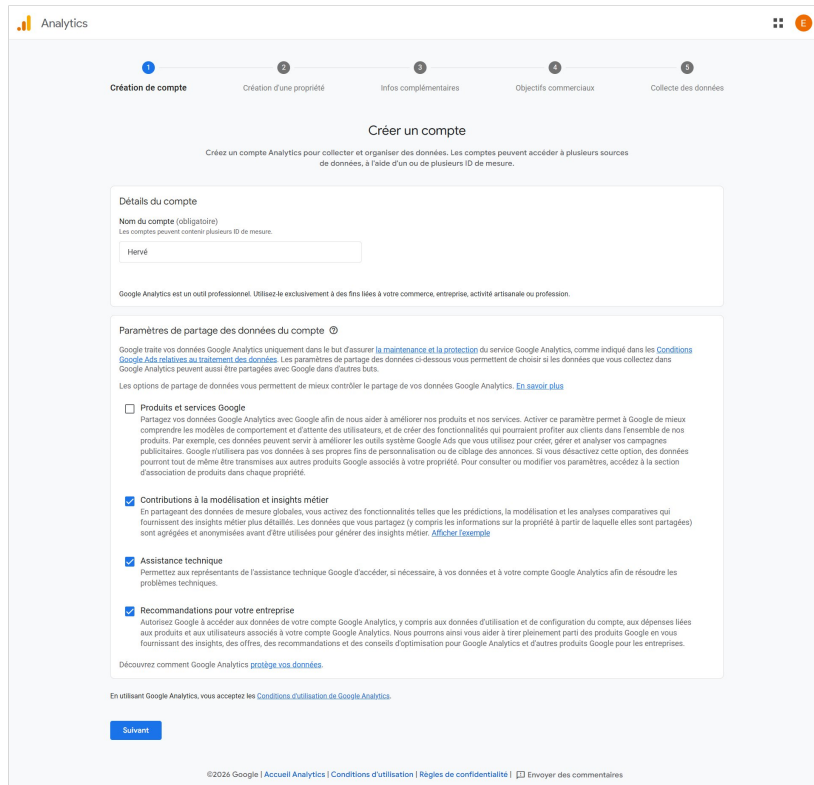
Analytics

E

1 Création de compte
2 Création d'une propriété
3 Infos complémentaires
4 Objectifs commerciaux
5 Collecte des données

Créer un compte

Créez un compte Analytics pour collecter et organiser des données. Les comptes peuvent accéder à plusieurs sources de données, à l'aide d'un ou de plusieurs ID de mesure.

Détails du compte

Nom du compte (obligatoire)
Les comptes peuvent contenir plusieurs ID de mesure.

Hervé

Google Analytics est un outil professionnel. Utilisez-le exclusivement à des fins liées à votre commerce, entreprise, activité artisanale ou profession.

Paramètres de partage des données du compte

Google traite vos données Google Analytics uniquement dans le but d'assurer la maintenance et la protection du service Google Analytics, comme indiqué dans les Conditions Google Ads relatives au traitement des données. Les paramètres de partage des données ci-dessous vous permettent de choisir si les données que vous collectez dans Google Analytics peuvent aussi être partagées avec Google dans d'autres buts.

Les options de partage de données vous permettent de mieux contrôler le partage de vos données Google Analytics. En savoir plus

Produits et services Google
Partagez vos données Google Analytics avec Google afin de nous aider à améliorer nos produits et nos services. Activer ce paramètre permet à Google de mieux comprendre les modèles de comportement et d'attente des utilisateurs, et de créer des fonctionnalités qui pourraient profiter aux clients dans l'ensemble de nos produits. Par exemple, ces données peuvent servir à améliorer les outils système Google Ads que vous utilisez pour créer, gérer et analyser vos campagnes publicitaires. Google n'utilisera pas vos données à ses propres fins de personnalisation ou de ciblage des annonces. Si vous désactivez cette option, des données pourront tout de même être transmises aux autres produits Google associés à votre propriété. Pour consulter ou modifier vos paramètres, accédez à la section d'association de produits dans chaque propriété.

Contributions à la modélisation et insights métier
En partageant des données de mesure globales, vous activez des fonctionnalités telles que les prédictions, la modélisation et les analyses comparatives qui fournissent des insights métier plus détaillés. Les données que vous partagez (y compris les informations sur la propriété à partir de laquelle elles sont partagées) sont agrégées et anonymisées avant d'être utilisées pour générer des insights métier. Afficher l'exemple

Assistance technique
Permettez aux représentants de l'assistance technique Google d'accéder, si nécessaire, à vos données et à votre compte Google Analytics afin de résoudre les problèmes techniques.

Recommandations pour votre entreprise
Autorisez Google à accéder aux données de votre compte Google Analytics, y compris aux données d'utilisation et de configuration du compte, aux dépenses liées aux produits et aux utilisateurs associés à votre compte Google Analytics. Nous pourrons ainsi vous aider à tirer pleinement parti des produits Google en vous fournissant des insights, des offres, des recommandations et des conseils d'optimisation pour Google Analytics et d'autres produits Google pour les entreprises.

Découvrez comment Google Analytics protège vos données.

En utilisant Google Analytics, vous acceptez les Conditions d'utilisation de Google Analytics.

Suivant

©2026 Google | Accueil Analytics | Conditions d'utilisation | Règles de confidentialité | Envoyer des commentaires